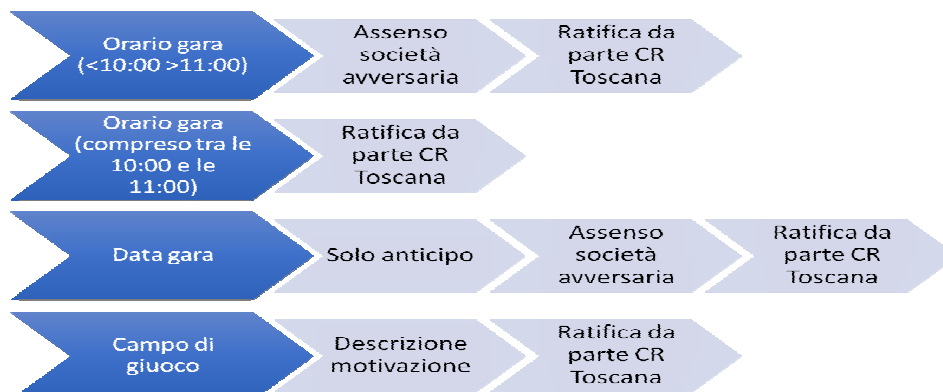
Orario gara (<10:00 >11:00)

Assenso società avversaria

Ratifica da parte CR Toscana

Orario gara (compreso tra le 10:00 e le 11:00)

Ratifica da parte CR Toscana

Data gara

Solo anticipo

Assenso società avversaria

Ratifica da parte CR Toscana

Campo di giuoco

Descrizione motivazione

Ratifica da parte CR Toscana